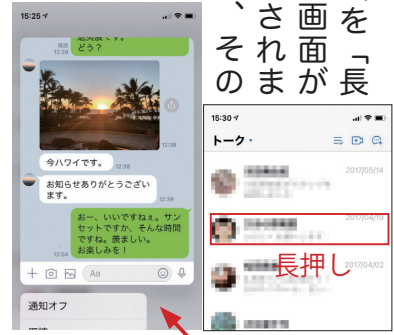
15:25

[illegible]どう？

12:38

12:38

今ハワイです。

12:38

お知らせありがとうございます。

12:38

おー、いいですねぇ。サンセットですか、そんな時間ですね。羨ましい。お楽しみを！

12:54

Aa

通知オフ

を「長画面が長されま、それの

15:30

トーク

2017/05/14

2017/04/19

2017/04/02

長押し